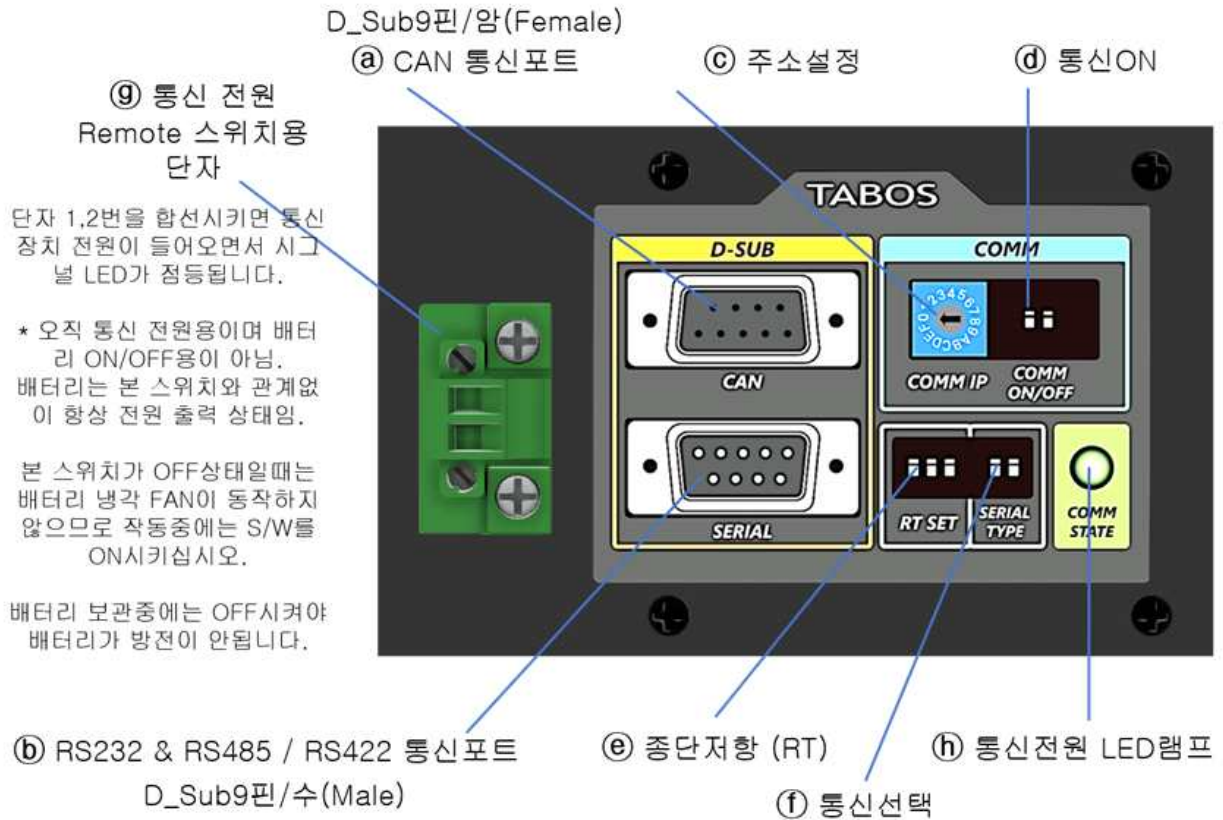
D_Sub9핀/암(Female)
ⓐ CAN 통신포트

ⓒ 주소설정

ⓓ 통신ON

ⓖ 통신 전원 Remote 스위치용 단자

단자 1,2번을 합선시키면 통신 장치 전원이 들어오면서 시그널 LED가 점등됩니다.

* 오직 통신 전원용이며 배터리 ON/OFF용이 아님. 배터리는 본 스위치와 관계없이 항상 전원 출력 상태임.

본 스위치가 OFF상태일때는 배터리 냉각 FAN이 동작하지 않으므로 작동중에는 S/W를 ON시키십시오.

배터리 보관중에는 OFF시켜야 배터리가 방전이 안됩니다.

TABOS

D-SUB

CAN

SERIAL

COMM

23456789ABCDEF0

COMM IP

COMM ON/OFF

RT SET

SERIAL TYPE

COMM STATE

ⓑ RS232 & RS485 / RS422 통신포트
D_Sub9핀/수(Male)

ⓔ 종단저항 (RT)

ⓕ 통신선택

ⓗ 통신전원 LED램프